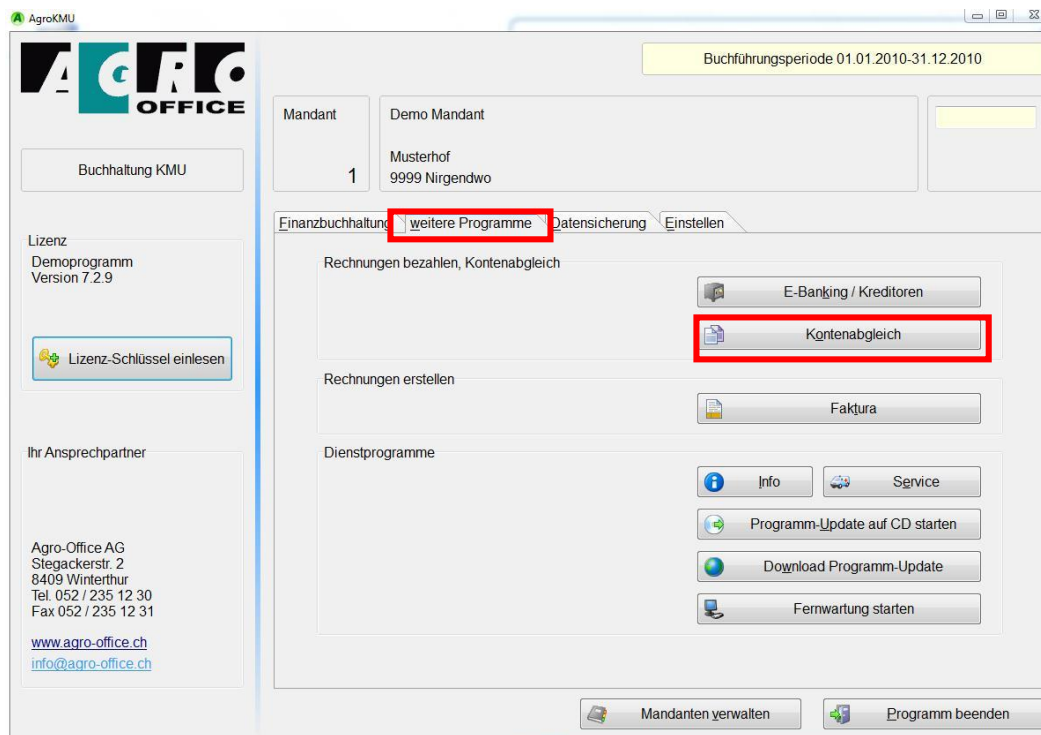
AgroKMU

AGRO OFFICE

Buchführungsperiode 01.01.2010-31.12.2010

Mandant
1

Demo Mandant

Musterhof
9999 Nirgendwo

Buchhaltung KMU

Finanzbuchhaltung | weitere Programme | Datensicherung | Einstellen

Lizenz
Demoprogramm
Version 7.2.9

Lizenz-Schlüssel einlesen

Rechnungen bezahlen, Kontenabgleich

E-Banking / Kreditoren

Kontenabgleich

Rechnungen erstellen

Faktura

Ihr Ansprechpartner

Dienstprogramme

Info

Service

Programm-Update auf CD starten

Download Programm-Update

Fernwartung starten

Agro-Office AG
Stegackerstr. 2
8409 Winterthur
Tel. 052 / 235 12 30
Fax 052 / 235 12 31

www.agro-office.ch
info@agro-office.ch

Mandanten verwalten

Programm beenden